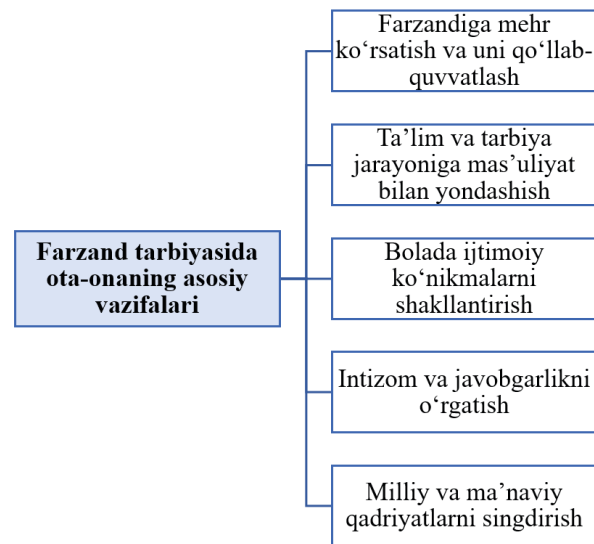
Farzand tarbiyasida ota-onaning asosiy vazifalari

Farzandiga mehr ko‘rsatish va uni qo‘llab-quvvatlash

Ta’lim va tarbiya jarayoniga mas’uliyat bilan yondashish

Bolada ijtimoiy ko‘nikmalarni shakllantirish

Intizom va javobgarlikni o‘rgatish

Milliy va ma’naviy qadriyatlarni singdirish